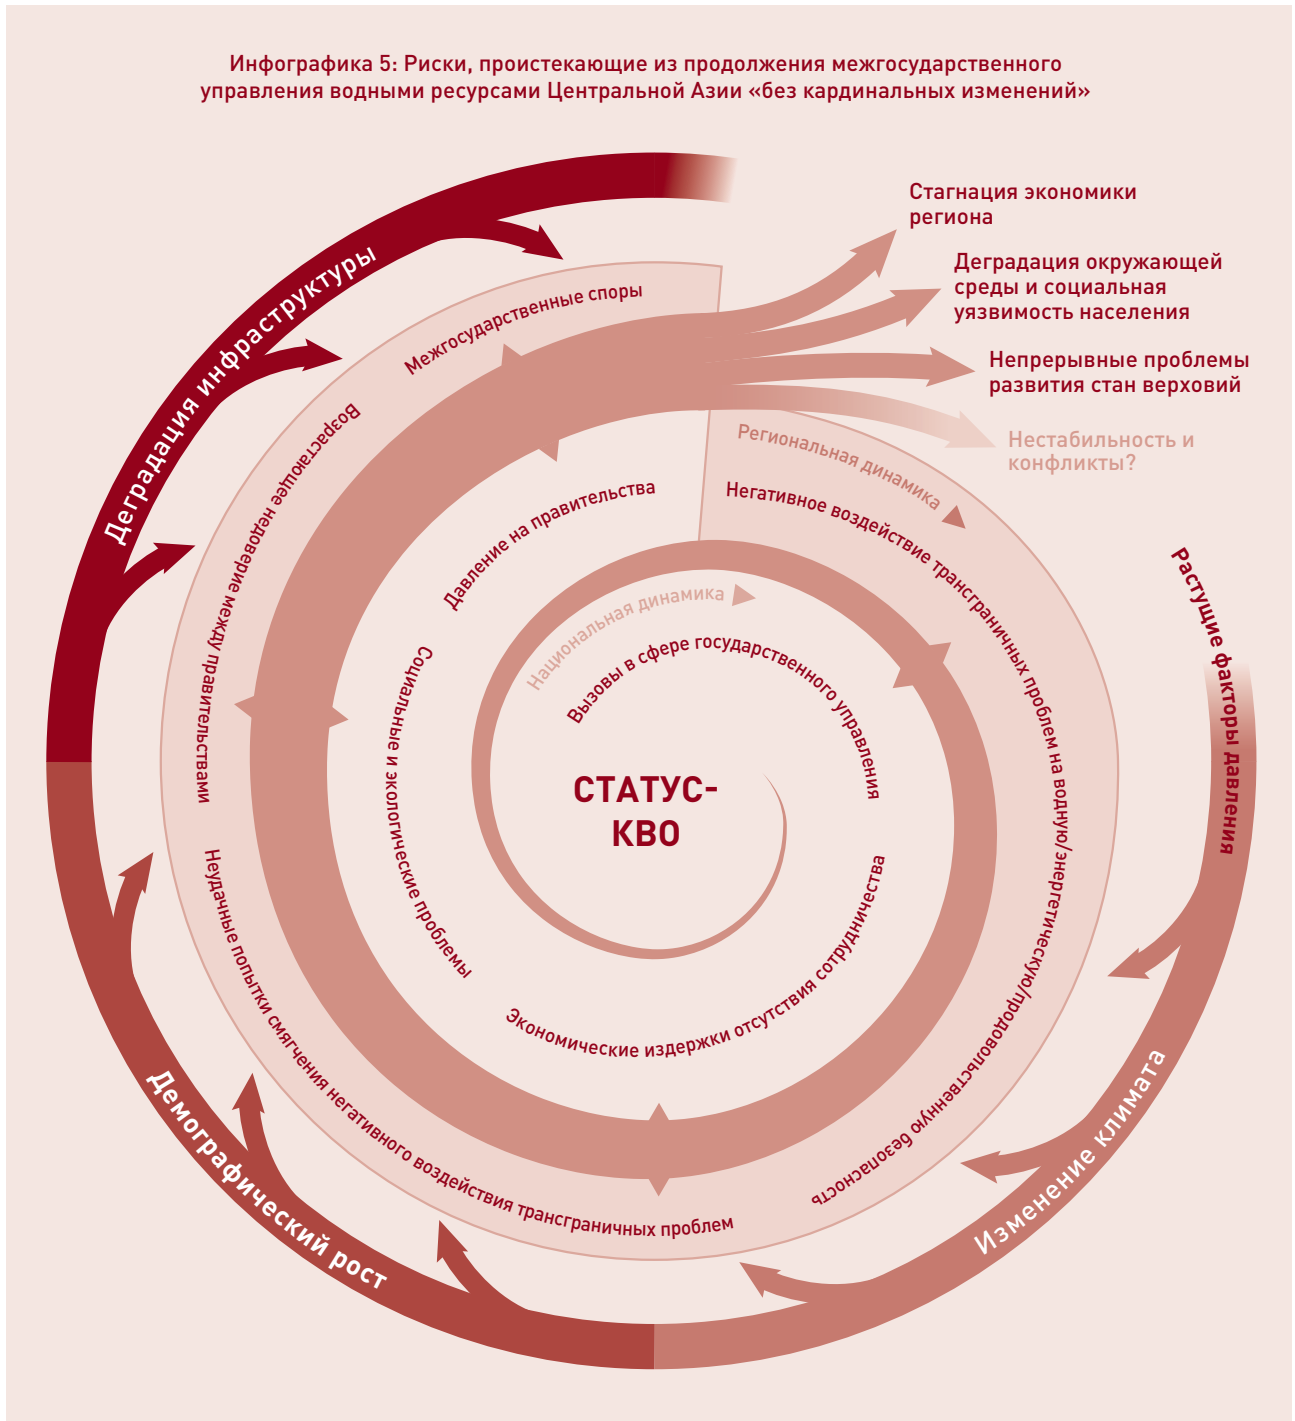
Инфографика 5: Риски, проистекающие из продолжения межгосударственного управления водными ресурсами Центральной Азии «без кардинальных изменений»

Стагнация экономики региона

Деградация окружающей среды и социальная уязвимость населения

Непрерывные проблемы развития стан верховий

Нестабильность и конфликты?

Деградация инфраструктуры

Межгосударственные споры

Возрастающее недоверие между правительствами

Региональная динамика

Негативное воздействие трансграничных проблем на водную/энергетическую/продовольственную безопасность

Давление на правительства

Национальная динамика

Вызовы в сфере государственного управления

Социальные и экологические проблемы

СТАТУС-КВО

Экономические издержки отсутствия сотрудничества

Неудачные попытки смягчения негативного воздействия трансграничных проблем

Растущие факторы давления

Демографический рост

Изменение климата